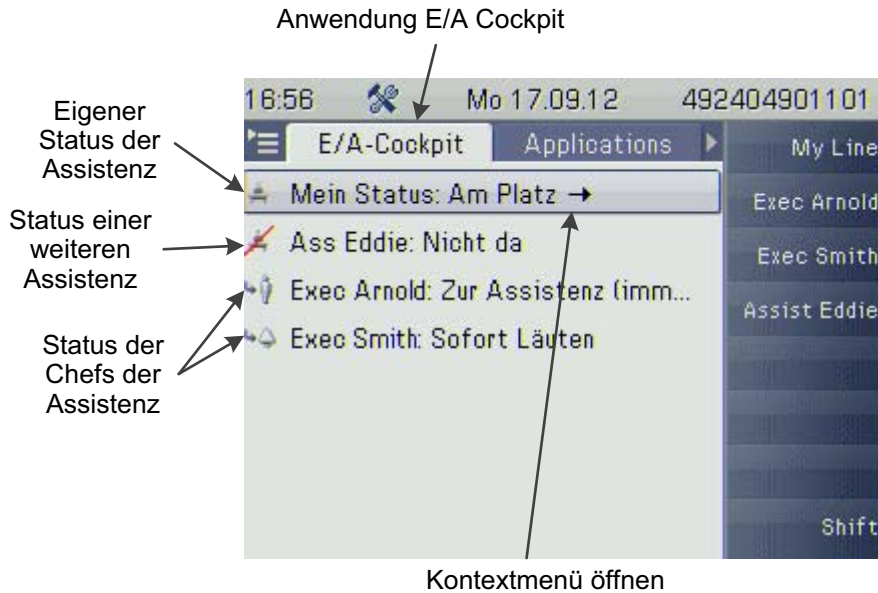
Anwendung E/A Cockpit

16:56 Mo 17.09.12 492404901101

E/A-Cockpit Applications

My Line

Exec Arnold

Exec Smith

Assist Eddie

Shift

Eigener Status der Assistenz

Mein Status: Am Platz →

Status einer weiteren Assistenz

Ass Eddie: Nicht da

Status der Chefs der Assistenz

Exec Arnold: Zur Assistenz (imm...

Exec Smith: Sofort Läuten

Kontextmenü öffnen